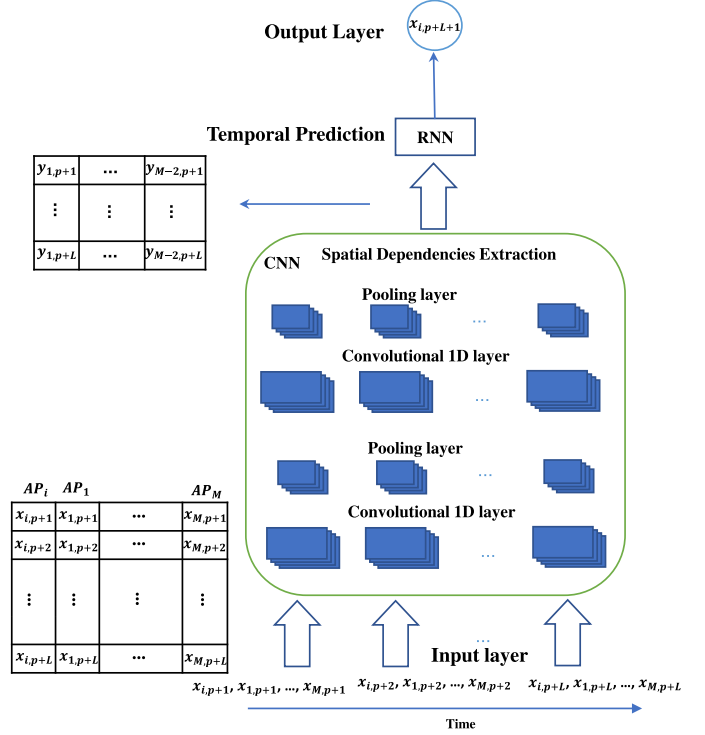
Output Layer

$x_{i,p+L+1}$

Temporal Prediction

RNN

| $y_{1,p+1}$ | … | $y_{M-2,p+1}$ |
|---|---|---|
| ⋮ | ⋮ | ⋮ |
| $y_{1,p+L}$ | … | $y_{M-2,p+L}$ |

CNN

Spatial Dependencies Extraction

Pooling layer

…

Convolutional 1D layer

…

Pooling layer

…

Convolutional 1D layer

…

| $AP_i$ | $AP_1$ | | $AP_M$ |
|---|---|---|---|
| $x_{i,p+1}$ | $x_{1,p+1}$ | … | $x_{M,p+1}$ |
| $x_{i,p+2}$ | $x_{1,p+2}$ | … | $x_{M,p+2}$ |
| ⋮ | ⋮ | ⋮ | ⋮ |
| $x_{i,p+L}$ | $x_{1,p+L}$ | … | $x_{M,p+L}$ |

…

Input layer

$x_{i,p+1}, x_{1,p+1}, \ldots, x_{M,p+1}$ $x_{i,p+2}, x_{1,p+2}, \ldots, x_{M,p+2}$ $x_{i,p+L}, x_{1,p+L}, \ldots, x_{M,p+L}$

Time